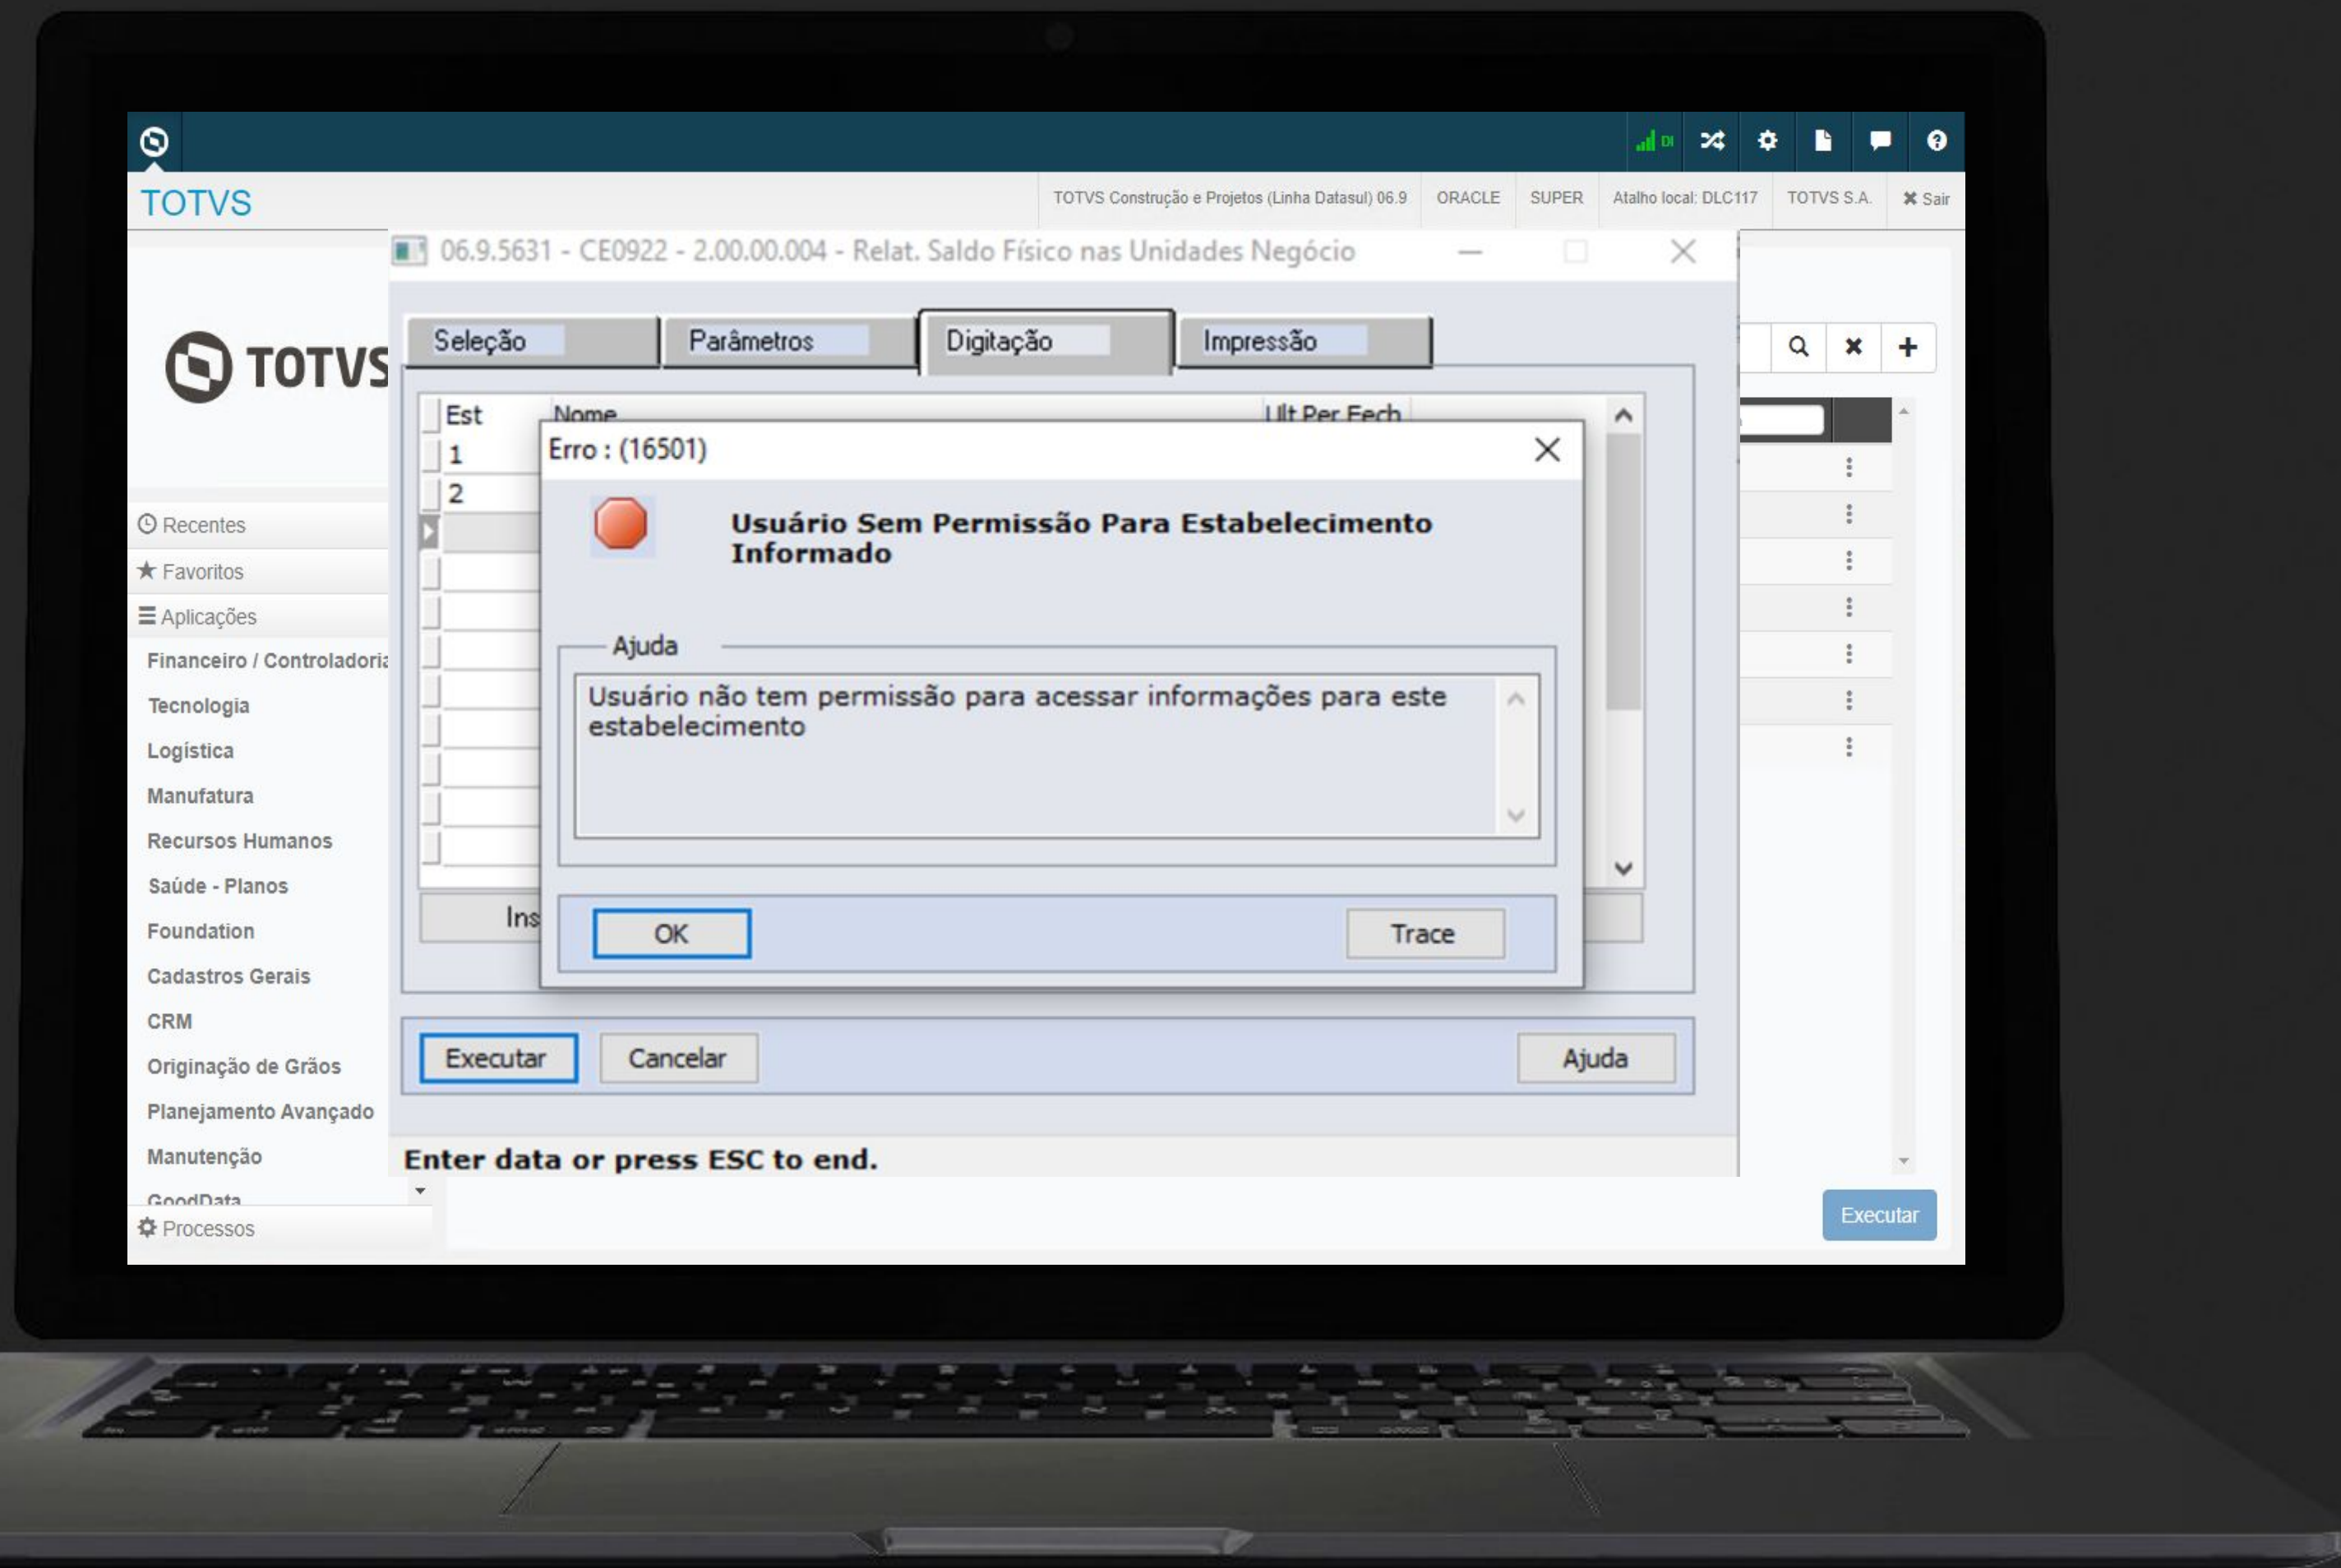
TOTVS

TOTVS Construção e Projetos (Linha Datasul) 06.9 | ORACLE | SUPER | Atalho local: DLC117 | TOTVS S.A. | Sair

TOTVS

Recentes
Favoritos
Aplicações
Financeiro / Controladori
Tecnologia
Logística
Manufatura
Recursos Humanos
Saúde - Planos
Foundation
Cadastros Gerais
CRM
Originação de Grãos
Planejamento Avançado
Manutenção
GoodData
Processos

06.9.5631 - CE0922 - 2.00.00.004 - Relat. Saldo Físico nas Unidades Negócio

Seleção | Parâmetros | Digitação | Impressão

| Est | Nome | Ult Per Fech |
|---|---|---|
| 1 | | |
| 2 | | |

Ins

Erro : (16501)

Usuário Sem Permissão Para Estabelecimento Informado

Ajuda

Usuário não tem permissão para acessar informações para este estabelecimento

OK

Trace

Executar

Cancelar

Ajuda

Enter data or press ESC to end.

Executar